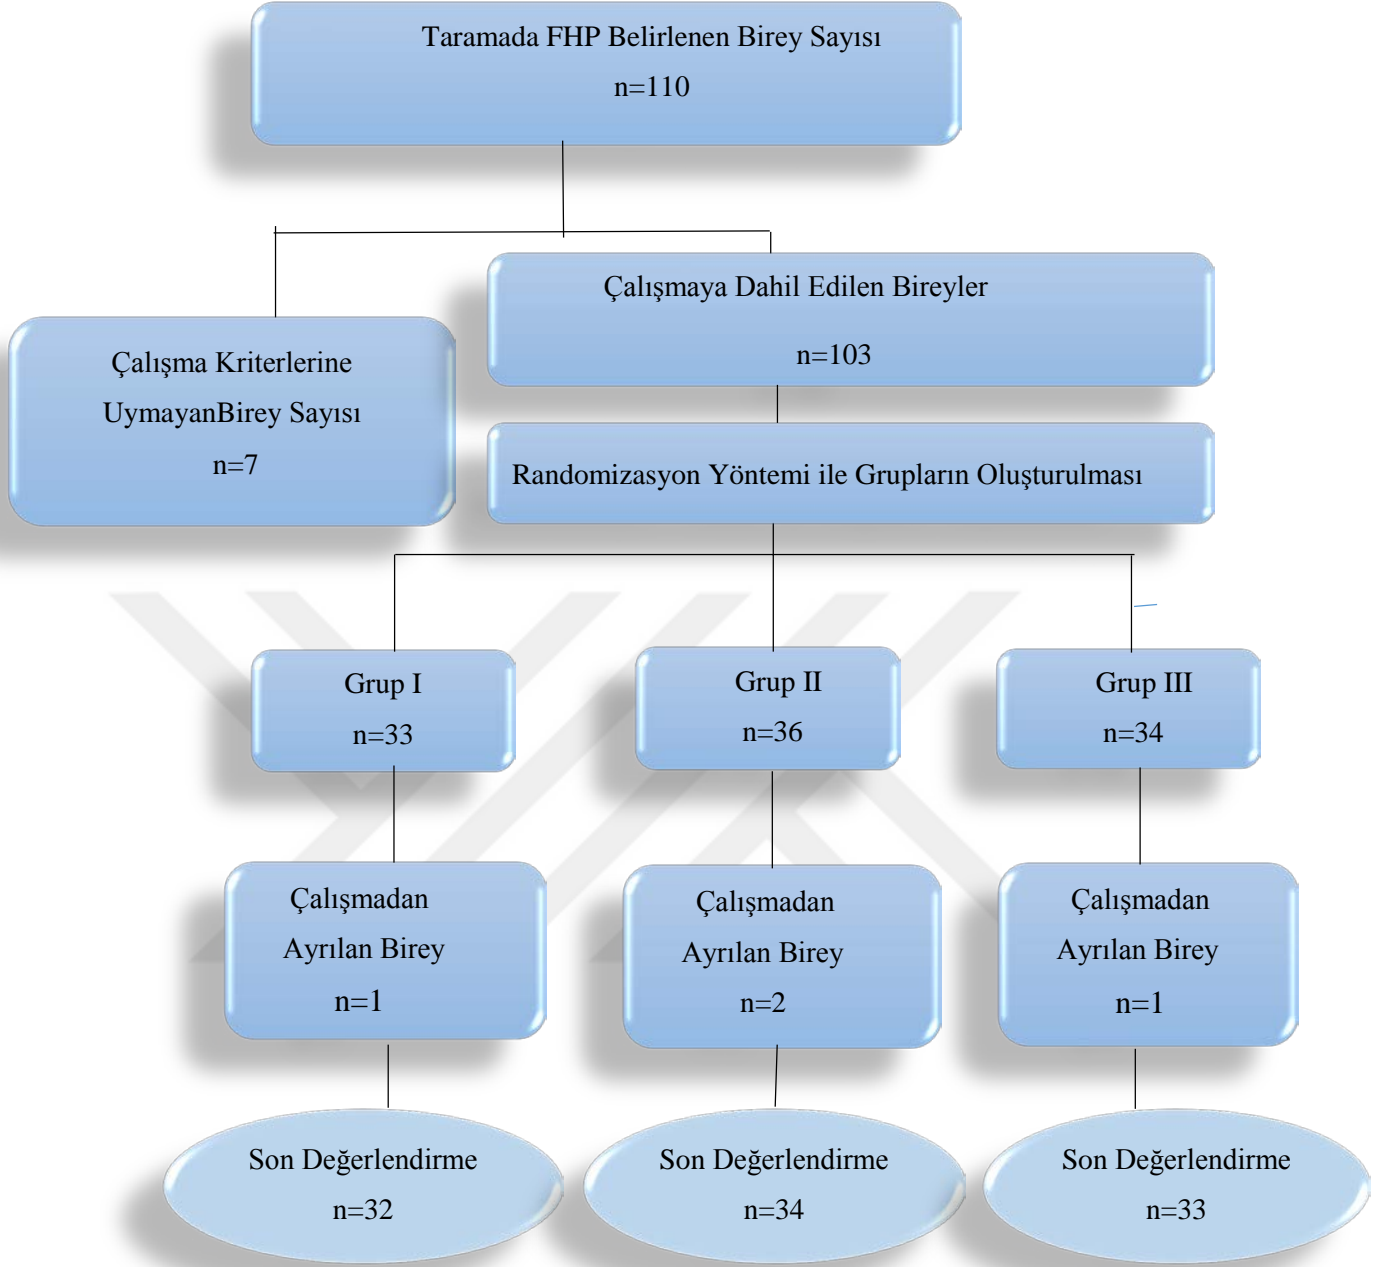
Taramada FHP Belirlenen Birey Sayısı
n=110

Çalışma Kriterlerine
UymayanBirey Sayısı
n=7

Çalışmaya Dahil Edilen Bireyler
n=103

Randomizasyon Yöntemi ile Grupların Oluşturulması

Grup I
n=33

Grup II
n=36

Grup III
n=34

Çalışmadan
Ayrılan Birey
n=1

Çalışmadan
Ayrılan Birey
n=2

Çalışmadan
Ayrılan Birey
n=1

Son Değerlendirme
n=32

Son Değerlendirme
n=34

Son Değerlendirme
n=33